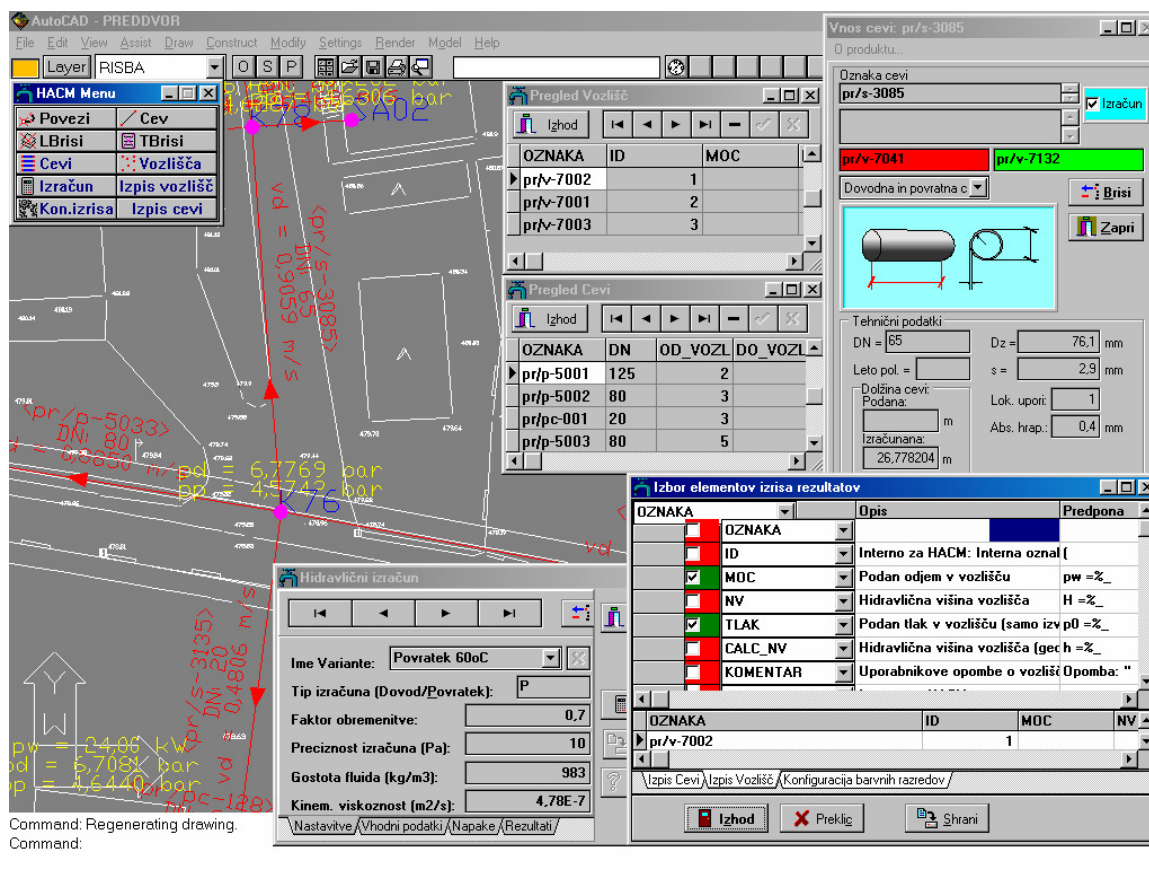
AutoCAD - PREDDVOR

File Edit View Assist Draw Construct Modify Settings Render Model Help

Layer RISBA O S P

HACM Menu

Povezi Cev
LBrisi TBrisi
Cevi Vozlišča
Izračun Izpis vozlišč
Kon.izrisa Izpis cevi

K78 A02

vd = 0,9059 m/s
<pr/s-3085>
DN: 65

<pr/p-5033>
DN: 80

pd = 6,7769 bar
pp = 4,5742 bar
K76

vd = 0,4806 m/s
<pr/s-3135>
DN: 20

pw = 24,00 kW
pd = 6,7083 bar
pp = 4,6440 bar
<pc-128>

Pregled Vozlišč

Izhod

| OZNAKA | ID | MOC |
|---|---|---|
| pr/v-7002 | 1 | |
| pr/v-7001 | 2 | |
| pr/v-7003 | 3 | |

Pregled Cevi

Izhod

| OZNAKA | DN | OD_VOZL | DO_VOZL |
|---|---|---|---|
| pr/p-5001 | 125 | 2 | |
| pr/p-5002 | 80 | 3 | |
| pr/pc-001 | 20 | 3 | |
| pr/p-5003 | 80 | 5 | |

Vnos cevi: pr/s-3085

O produktu...

Oznaka cevi
pr/s-3085
Izračun
pr/v-7041 pr/v-7132
Dovodna in povratna c
Brisi
Zapri

Tehnični podatki
DN = 65
Dz = 76,1 mm
Leto pol. =
s = 2,9 mm
Dolžina cevi:
Podana:
m
Lok. upori: 1
Abs. hrap.: 0,4 mm
Izračunana:
26,778204 m

Izbor elementov izrisa rezultatov

| OZNAKA | | Opis | Predpona |
|---|---|---|---|
| | OZNAKA | | |
| | ID | Interno za HACM: Interna oznal | ( |
| ✓ | MOC | Podan odjem v vozlišču | pw =%_ |
| | NV | Hidravlična višina vozlišča | H =%_ |
| ✓ | TLAK | Podan tlak v vozlišču (samo izv | p0 =%_ |
| | CALC_NV | Hidravlična višina vozlišča (gec | h =%_ |
| | KOMENTAR | Uporabnikove opombe o vozliš | Opomba: " |

| OZNAKA | ID | MOC | NV |
|---|---|---|---|
| pr/v-7002 | 1 | | |

Izpis Cevi Izpis Vozlišč Konfiguracija barvnih razredov

Izhod Preklic Shrani

Hidravlični izračun

Ime Variante: Povratek 60oC
Tip izračuna (Dovod/Povratek): P
Faktor obremenitve: 0,7
Preciznost izračuna (Pa): 10
Gostota fluida (kg/m3): 983
Kinem. viskoznost (m2/s): 4,78E-7

Nastavitve Vhodni podatki Napake Rezultati

Command: Regenerating drawing.
Command: